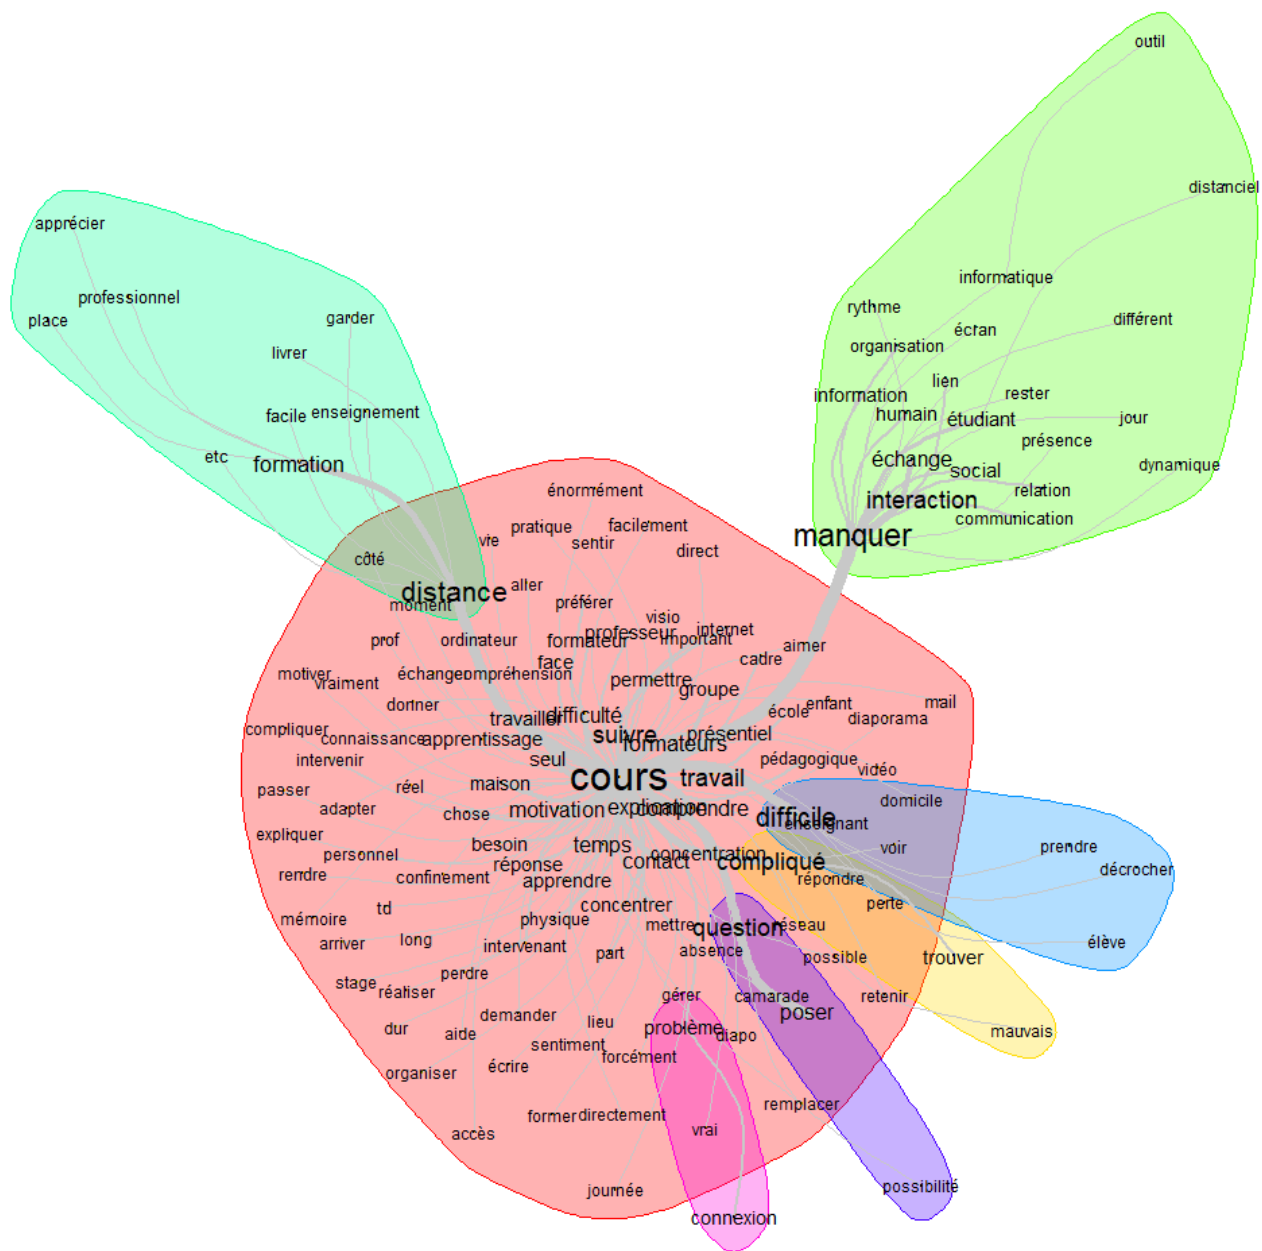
outil

distanciel

informatique

rythme

différent

écran

organisation

lien

rester

information

humain

étudiant

jour

présence

échange

social

dynamique

relation

interaction

communication

manquer

apprécier

professionnel

place

garder

livrer

facile

enseignement

etc

formation

énormément

pratique

facilement

vie

sentir

direct

côté

distance

aller

préférer

moment

visio

prof

ordinateur

formateur

professeur

internet

important

aimer

face

cadre

motiver

vraiment

échange

compréhension

permettre

groupe

donner

mail

travailler

difficulté

école

enfant

diaporama

compliquer

connaissance

apprentissage

suivre

formateurs

présentiel

intervenir

seul

pédagogique

vidéo

passer

réel

maison

cours

travail

domicile

adapter

chose

motivation

explication

comprendre

difficile

enseignant

expliquer

besoin

temps

voir

prendre

personnel

réponse

contact

concentration

compliqué

rendre

confinement

apprendre

répondre

décrocher

td

concentrer

perte

mémoire

physique

mettre

question

réseau

arriver

long

intervenant

absence

élève

part

possible

trouver

stage

perdre

réaliser

gérer

camarade

retenir

dur

demander

lieu

poser

aide

problème

diapo

mauvais

sentiment

organiser

écrire

forcément

remplacer

former

directement

vrai

accès

possibilité

journée

connexion